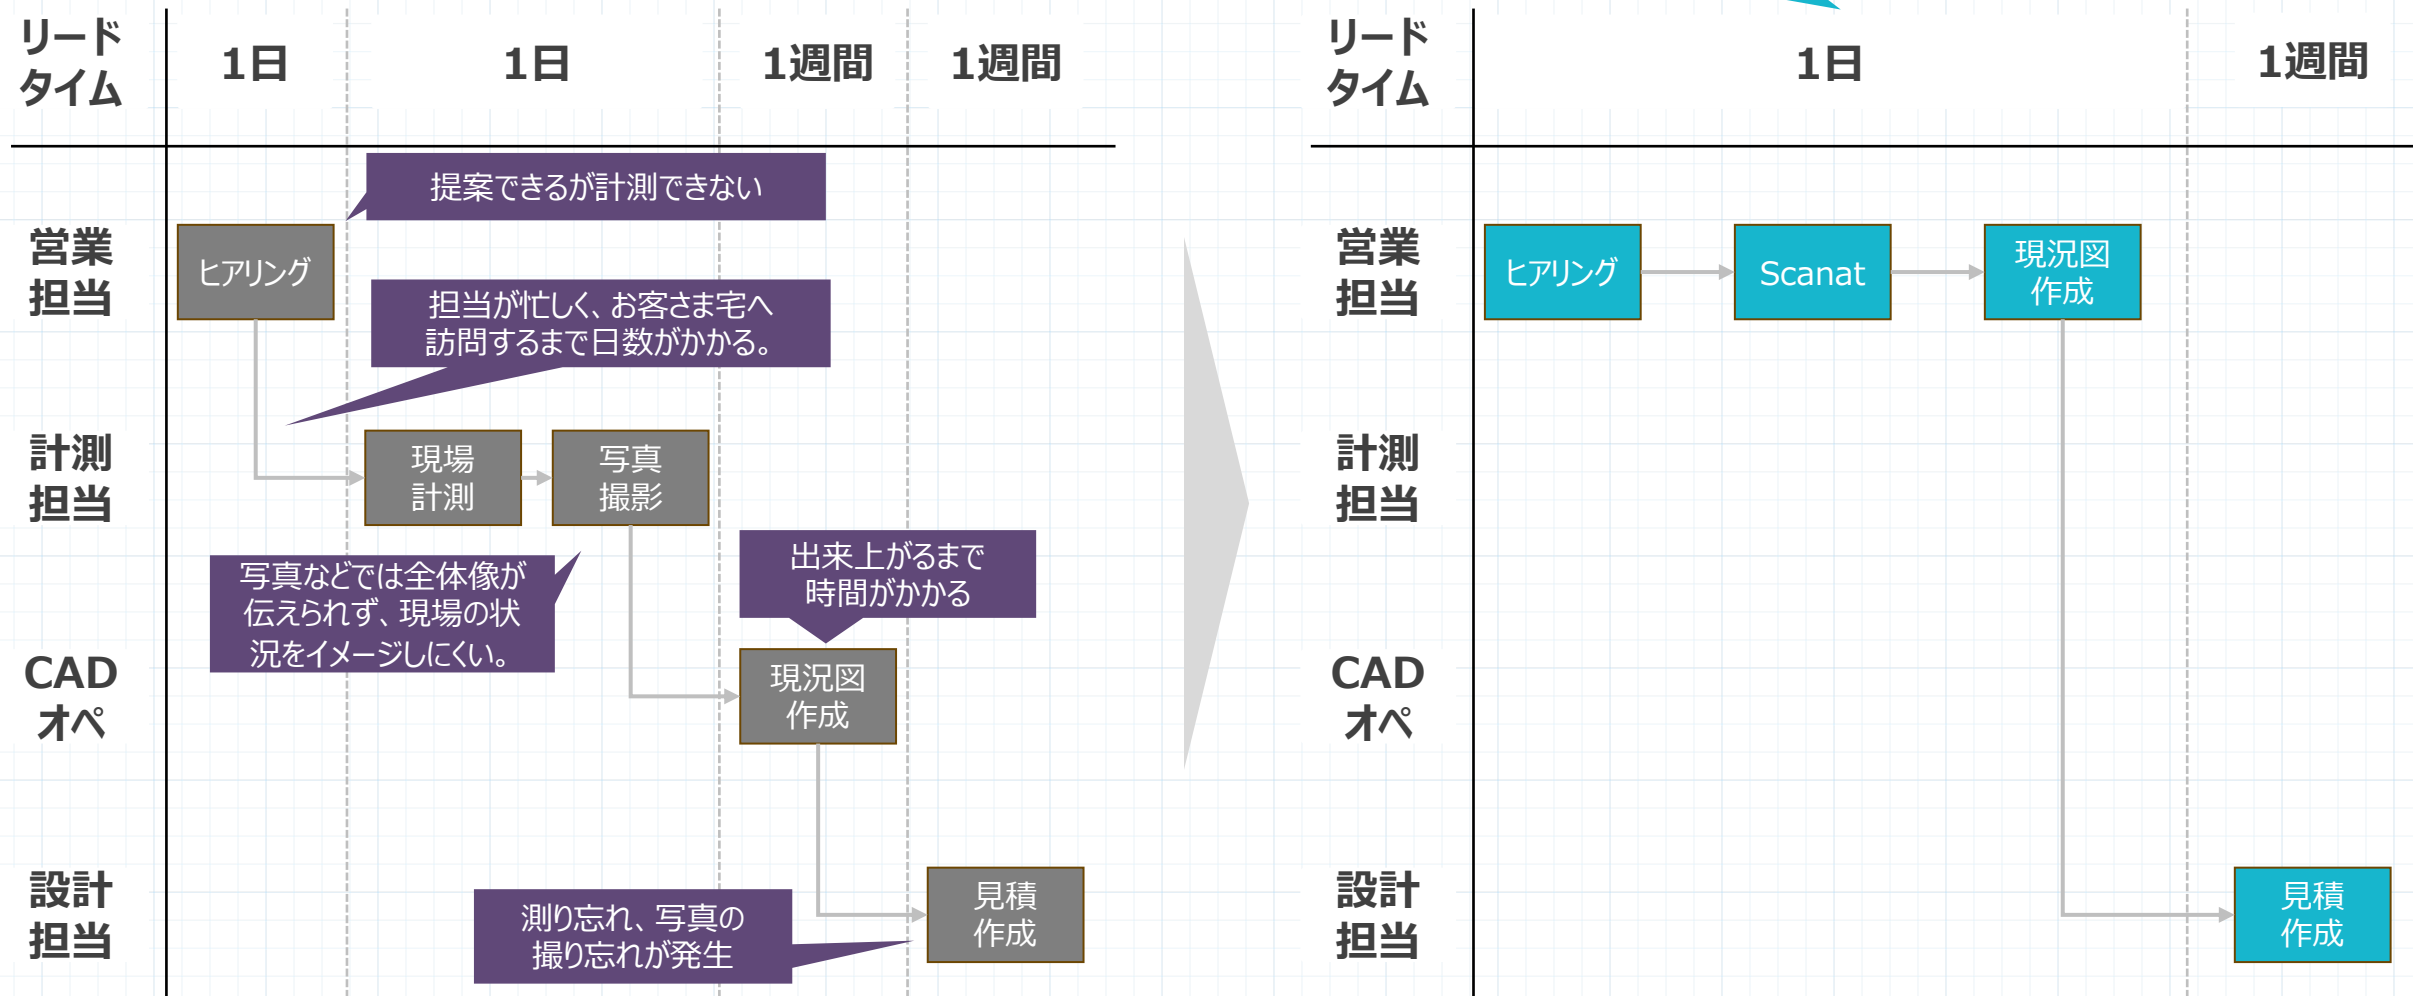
リードタイム

1日

1日

1週間

1週間

営業担当

計測担当

CADオペ

設計担当

提案できるが計測できない

ヒアリング

担当が忙しく、お客さま宅へ訪問するまで日数がかかる。

現場計測

写真撮影

写真などでは全体像が伝えられず、現場の状況をイメージしにくい。

出来上がるまで時間がかかる

現況図作成

測り忘れ、写真の撮り忘れが発生

見積作成

リードタイム

1日

1週間

営業担当

計測担当

CADオペ

設計担当

ヒアリング

Scanat

現況図作成

見積作成